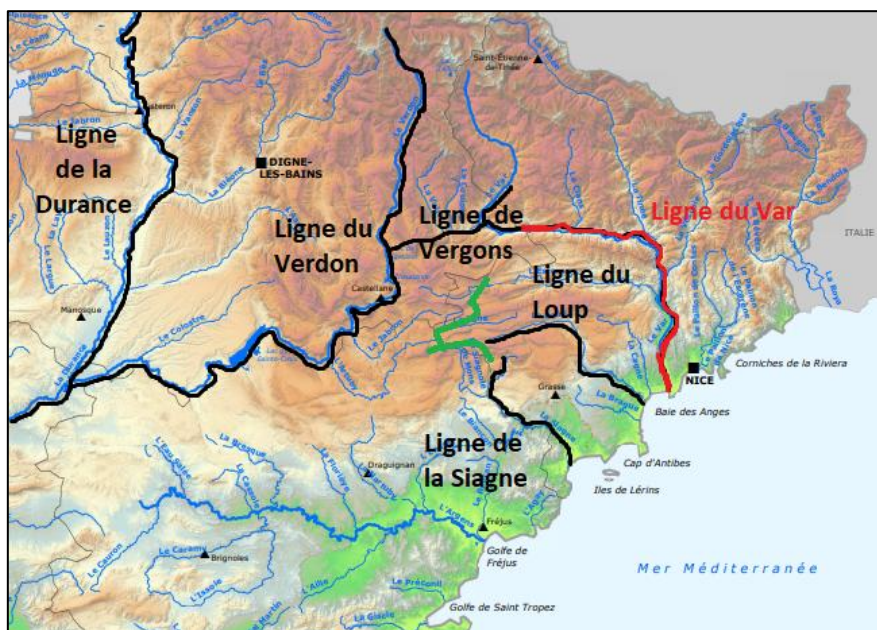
Ligne de la Durance

Ligne du Verdon

Ligner de Vergons

Ligne du Var

Ligne du Loup

Ligne de la Siagne

DIGNE-LES-BAINS

Saint-Etienne-de-Tinée

Sisteron

Castellane

Manosque

Grasse

NICE

Corniches de la Riviera

Baie des Anges

Cap d'Antibes

Iles de Lérins

Draguignan

Fréjus

Golfe de Fréjus

Brignoles

Golfe de Saint Tropez

Mer Méditerranée

ITALIE

La Durance

Le Verdon

Le Var

Le Loup

La Siagne

La Bléone

Le Jabron

Le Colostre

L'Argens

La Nartuby

La Brague

La Cagne

La Vésubie

La Tinée

La Roya

Le Caramy

L'Issole

La Giscle

Le Préconil